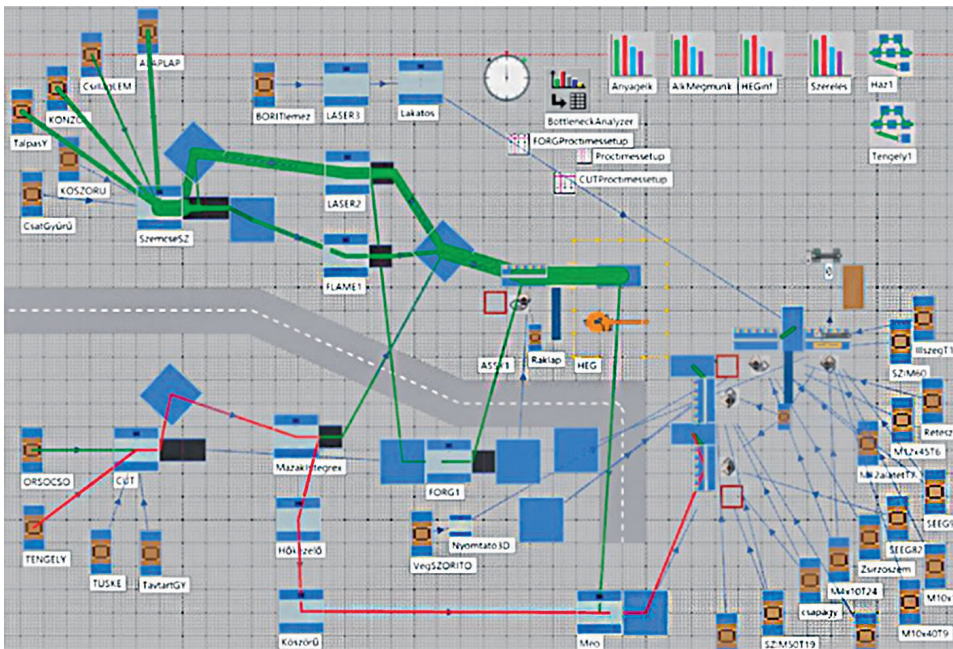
ALAPLAP
CsillagELEM
KONZOL
TalpasY
KOSZORU
CsatGyűrű
SzemcseSZ
BORITlemez
LASER3
Lakatos
LASER2
FLAME1
BottleneckAnalyzer
FORGProctimessetup
Proctimessetup
CUTProctimessetup
Anyagelk
AlkMegmunk
HEGinf
Szerelés
Haz1
Tengely1
0
ASSY1
Raklap
HEG
IllszegT1
SZ:M60
Retesz
M12x45T6
MLZalatetT7
SEEG
SEEG82
Zsirzoszem
M10x
M4x10T24
csapagy
M10x40T9
SZ:M50T19
ORSOCSO
CUT
TENGELY
TUSKE
TavtartGY
Mazakintegrex
Hőkezelő
FORG1
VegSZORITO
Nyomtato3D
Köszörű
Mero